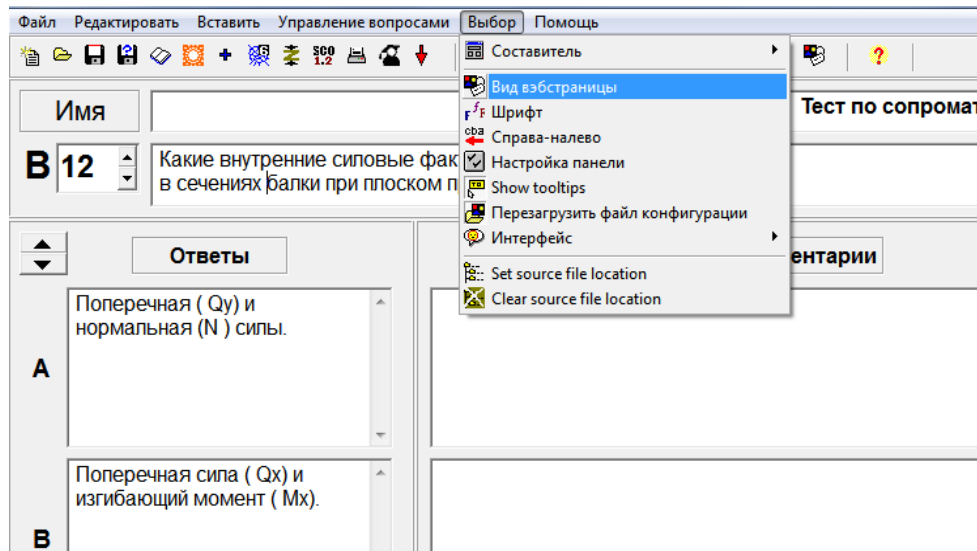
Файл Редактировать Вставить Управление вопросами Выбор Помощь

SCO 1.2

Имя

Тест по сопромат

В 12

Какие внутренние силовые фак в сечениях балки при плоском п

Составитель
Вид вэбстраницы
Шрифт
Справа-налево
Настройка панели
Show tooltips
Перезагрузить файл конфигурации
Интерфейс
Set source file location
Clear source file location

Ответы

ентарии

Поперечная ( Qy) и нормальная (N ) силы.

А

Поперечная сила ( Qx) и изгибающий момент ( Mx).

В